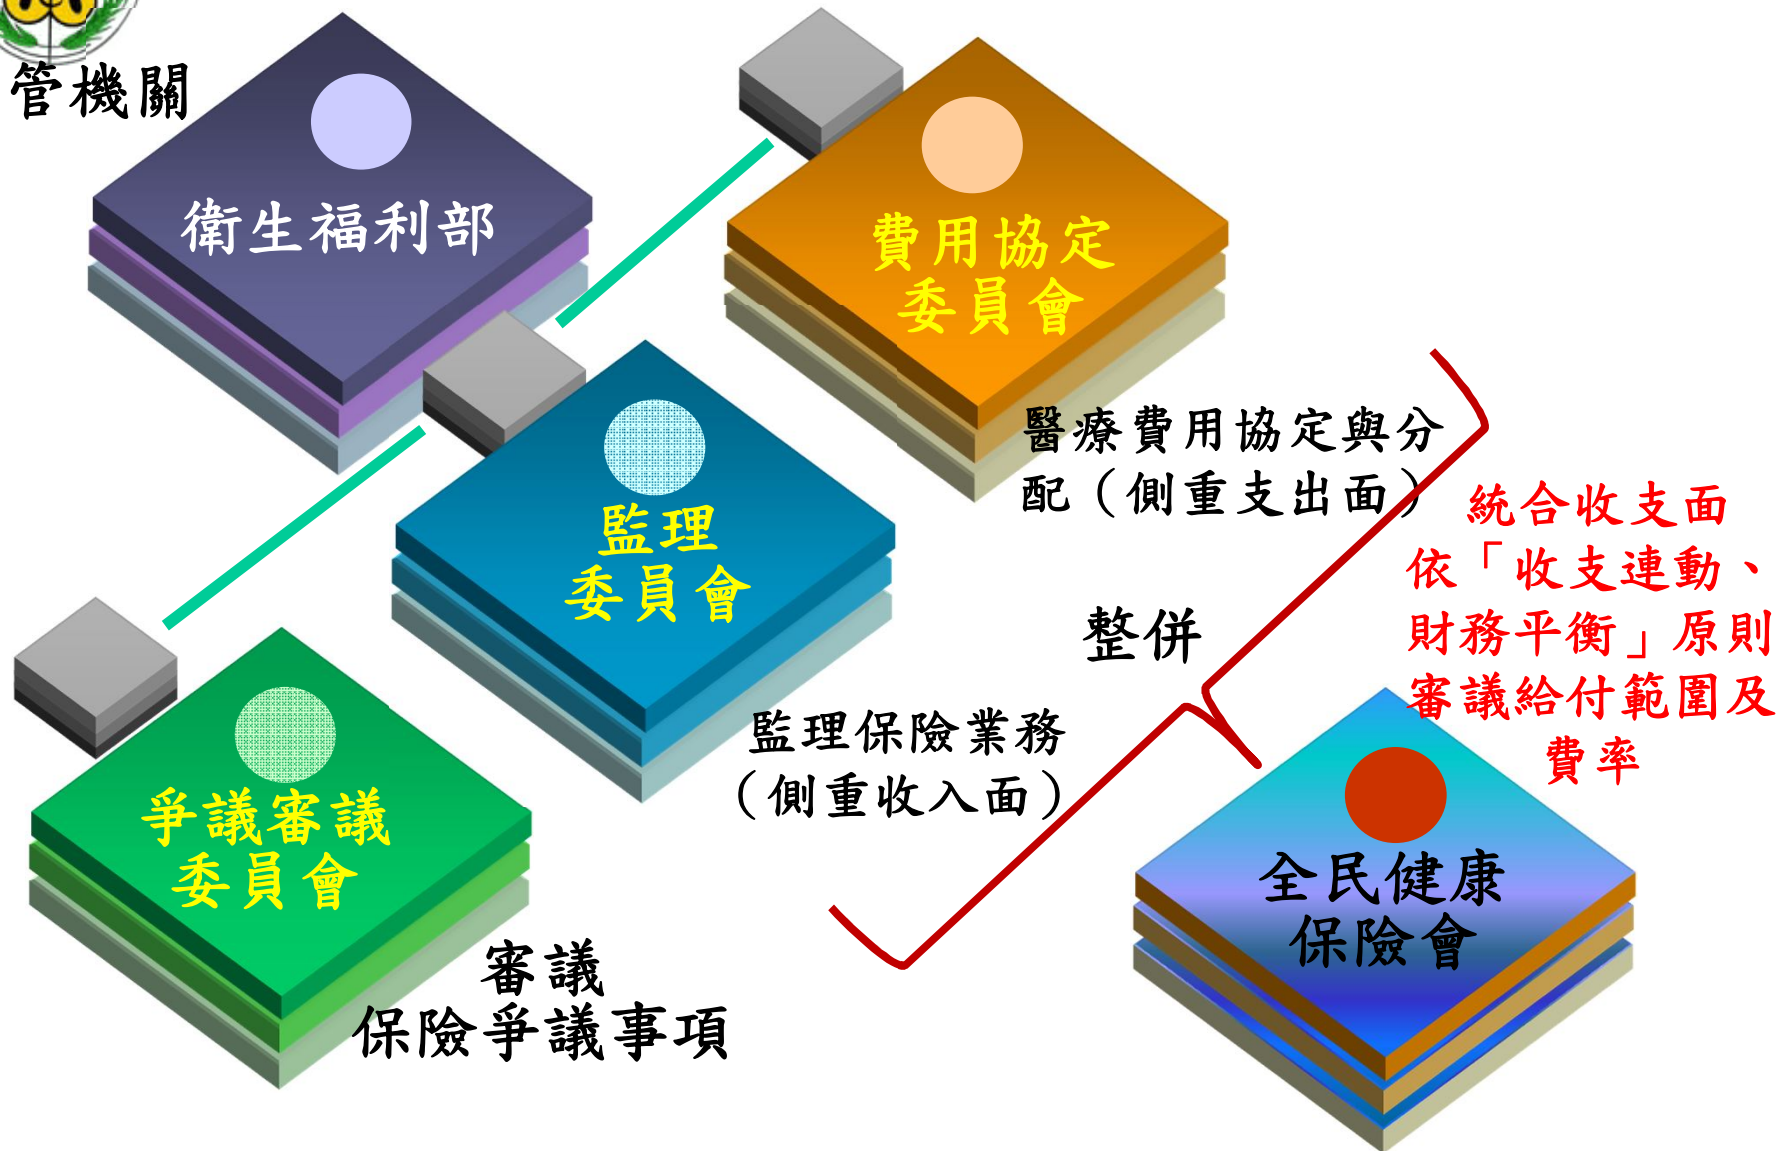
管機關

衛生福利部

費用協定委員會

醫療費用協定與分配（側重支出面）

監理委員會

整併

統合收支面
依「收支連動、財務平衡」原則審議給付範圍及費率

監理保險業務（側重收入面）

爭議審議委員會

審議
保險爭議事項

全民健康保險會